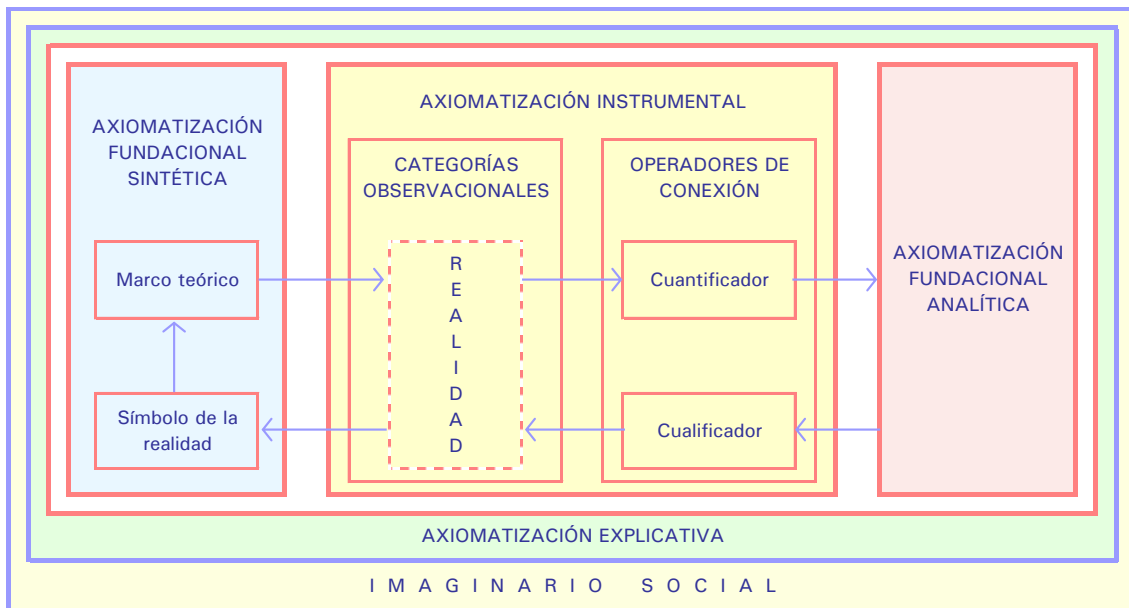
AXIOMATIZACIÓN FUNDACIONAL SINTÉTICA

Marco teórico

Símbolo de la realidad

AXIOMATIZACIÓN INSTRUMENTAL

CATEGORÍAS OBSERVACIONALES

R E A L I D A D

OPERADORES DE CONEXIÓN

Cuantificador

Cualificador

AXIOMATIZACIÓN FUNDACIONAL ANALÍTICA

AXIOMATIZACIÓN EXPLICATIVA

IMAGINARIO SOCIAL